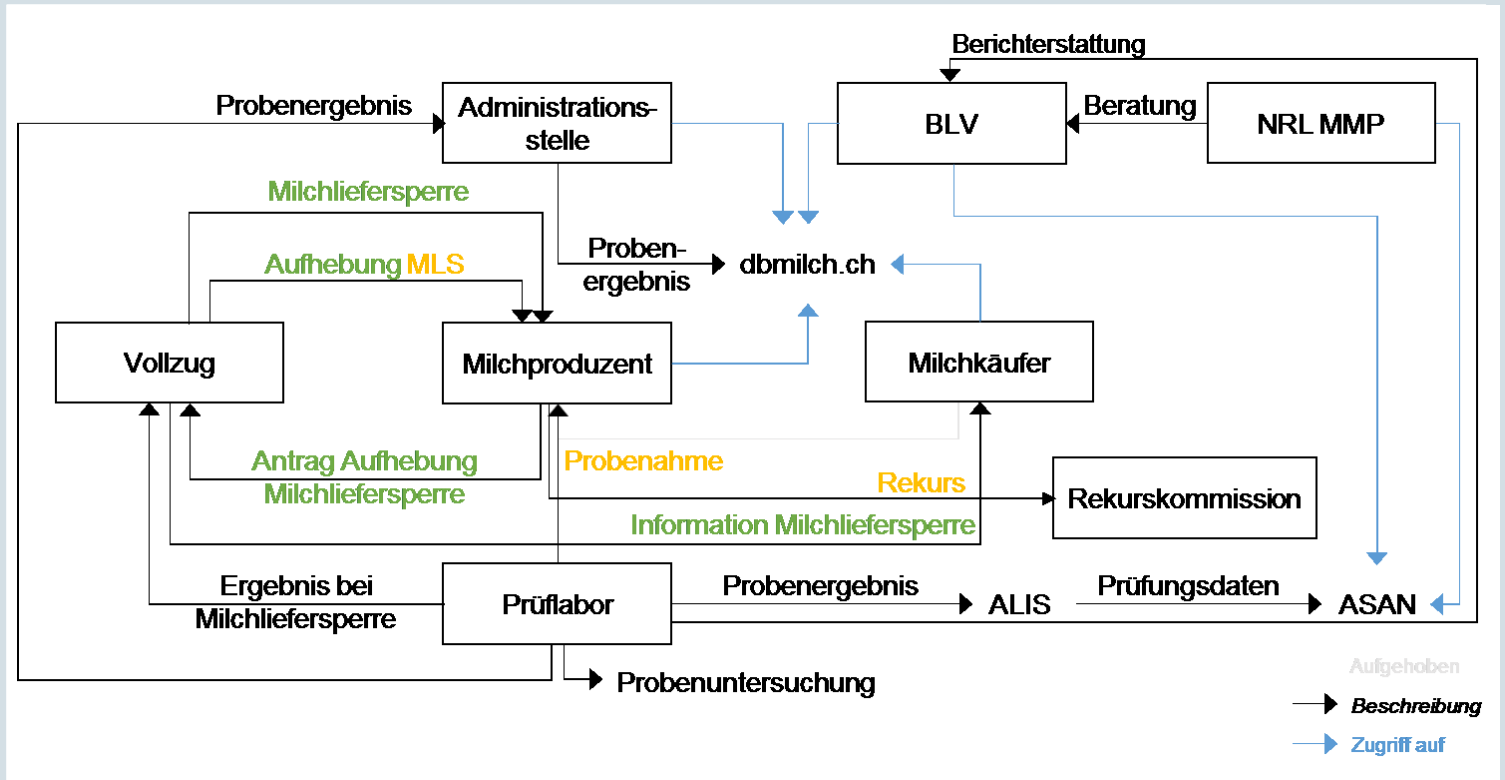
Berichterstattung

Probenergebnis

Administrationsstelle

BLV

Beratung

NRL MMP

Milchliefersperre

Aufhebung MLS

Probenergebnis

dbmilch.ch

Vollzug

Milchproduzent

Milchkäufer

Antrag Aufhebung Milchliefersperre

Probenahme

Rekurs

Rekurskommission

Information Milchliefersperre

Ergebnis bei Milchliefersperre

Prüflabor

Probenergebnis

ALIS

Prüfungsdaten

ASAN

Probenuntersuchung

Aufgehoben

Beschreibung

Zugriff auf